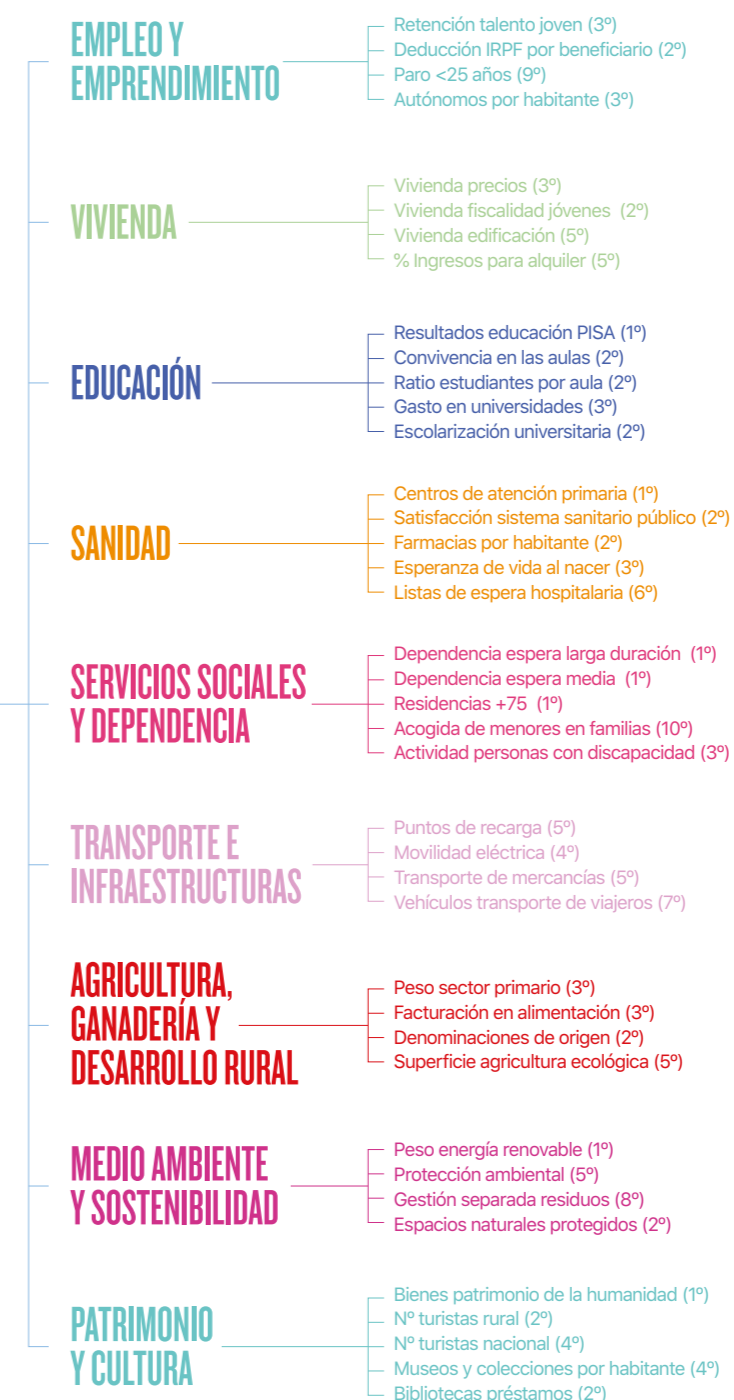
EMPLEO Y EMPRENDIMIENTO

Retención talento joven (3º)
Deducción IRPF por beneficiario (2º)
Paro <25 años (9º)
Autónomos por habitante (3º)

VIVIENDA

Vivienda precios (3º)
Vivienda fiscalidad jóvenes (2º)
Vivienda edificación (5º)
% Ingresos para alquiler (5º)

EDUCACIÓN

Resultados educación PISA (1º)
Convivencia en las aulas (2º)
Ratio estudiantes por aula (2º)
Gasto en universidades (3º)
Escolarización universitaria (2º)

SANIDAD

Centros de atención primaria (1º)
Satisfacción sistema sanitario público (2º)
Farmacias por habitante (2º)
Esperanza de vida al nacer (3º)
Listas de espera hospitalaria (6º)

SERVICIOS SOCIALES Y DEPENDENCIA

Dependencia espera larga duración (1º)
Dependencia espera media (1º)
Residencias +75 (1º)
Acogida de menores en familias (10º)
Actividad personas con discapacidad (3º)

TRANSPORTE E INFRAESTRUCTURAS

Puntos de recarga (5º)
Movilidad eléctrica (4º)
Transporte de mercancías (5º)
Vehículos transporte de viajeros (7º)

AGRICULTURA, GANADERÍA Y DESARROLLO RURAL

Peso sector primario (3º)
Facturación en alimentación (3º)
Denominaciones de origen (2º)
Superficie agricultura ecológica (5º)

MEDIO AMBIENTE Y SOSTENIBILIDAD

Peso energía renovable (1º)
Protección ambiental (5º)
Gestión separada residuos (8º)
Espacios naturales protegidos (2º)

PATRIMONIO Y CULTURA

Bienes patrimonio de la humanidad (1º)
Nº turistas rural (2º)
Nº turistas nacional (4º)
Museos y colecciones por habitante (4º)
Bibliotecas préstamos (2º)